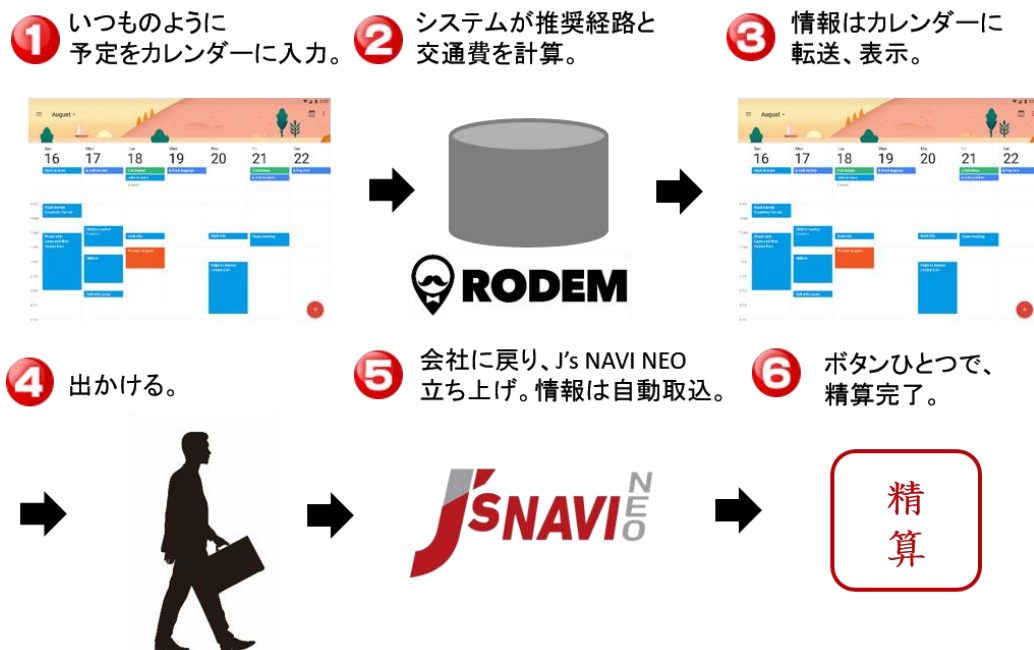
1 いつものように予定をカレンダーに入力。

2 システムが推奨経路と交通費を計算。

3 情報はカレンダーに転送、表示。

August

16 17 18 19 20 21 22

RODEM

August

16 17 18 19 20 21 22

4 出かける。

5 会社に戻り、J's NAVI NEO立ち上げ。情報は自動取込。

6 ボタンひとつで、精算完了。

J'SNAVI NEO

精算